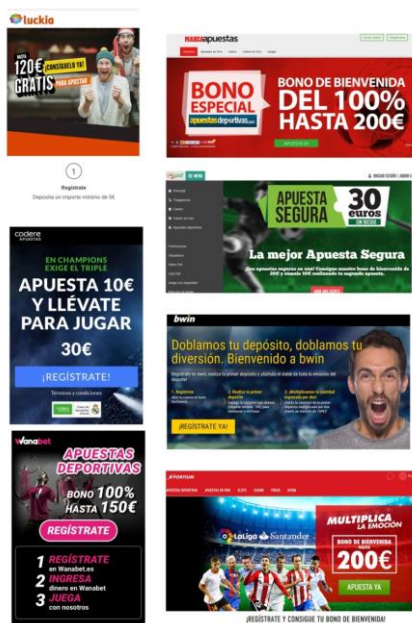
luckia

HASTA 120€ GRATIS ¡CONSÍGUELO YA! PARA APOSTAR

1

Registrate

Deposita un importe mínimo de 5€

MARCAapuestas

BONO ESPECIAL apuestas deportivas

BONO DE BIENVENIDA DEL 100% HASTA 200€

APUESTA YA

APUESTA SEGURA 30 euros

La mejor Apuesta Segura

codere APUESTAS

EN CHAMPIONS EXIGE EL TRIPLE

APUESTA 10€ Y LLÉVATE PARA JUGAR

30€

¡REGÍSTRATE!

Términos y condiciones

bwin

Doblamos tu depósito, doblamos tu diversión. Bienvenido a bwin

¡REGÍSTRATE YA!

Wanabet

APUESTAS DEPORTIVAS

BONO 100% HASTA 150€

REGÍSTRATE

1 REGÍSTRATE en Wanabet.es

2 INGRESA dinero en Wanabet

3 JUEGA con nosotros

SPORTIUM

LaLiga Santander

MULTIPLICA LA EMOCIÓN

BONO DE BIENVENIDA 200€

APUESTA YA

¡REGÍSTRATE Y CONSIGUE TU BONO DE BIENVENIDA!